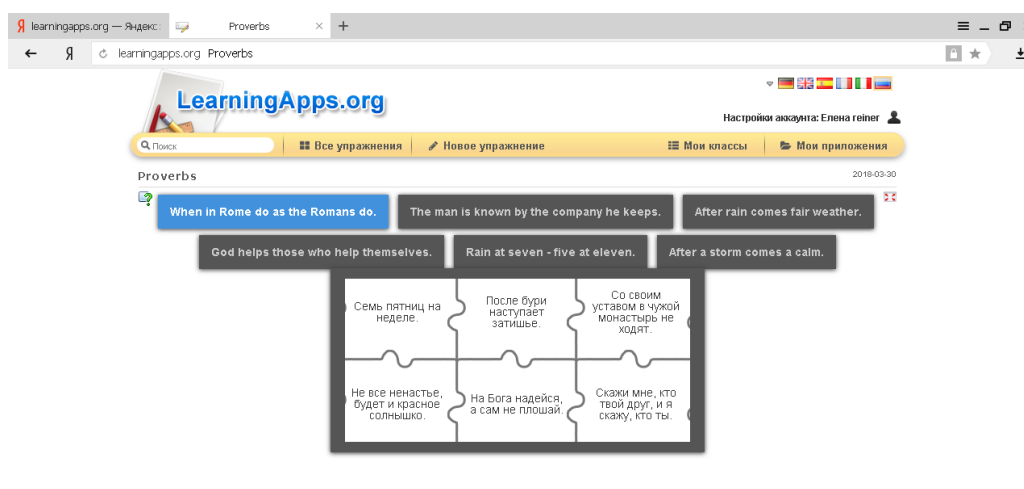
Я learningapps.org — Яндекс

Proverbs

+

Я learningapps.org Proverbs

LearningApps.org

Настройки аккаунта: Елена reiner

Поиск

Все упражнения

Новое упражнение

Мои классы

Мои приложения

Proverbs

2018-03-30

When in Rome do as the Romans do.

The man is known by the company he keeps.

After rain comes fair weather.

God helps those who help themselves.

Rain at seven - five at eleven.

After a storm comes a calm.

| Семь пятниц на неделе. | После бури наступает затишье. | Со своим уставом в чужой монастырь не ходят. |
|---|---|---|
| Не все ненастье, будет и красное солнышко. | На Бога надейся, а сам не плошай. | Скажи мне, кто твой друг, и я скажу, кто ты. |